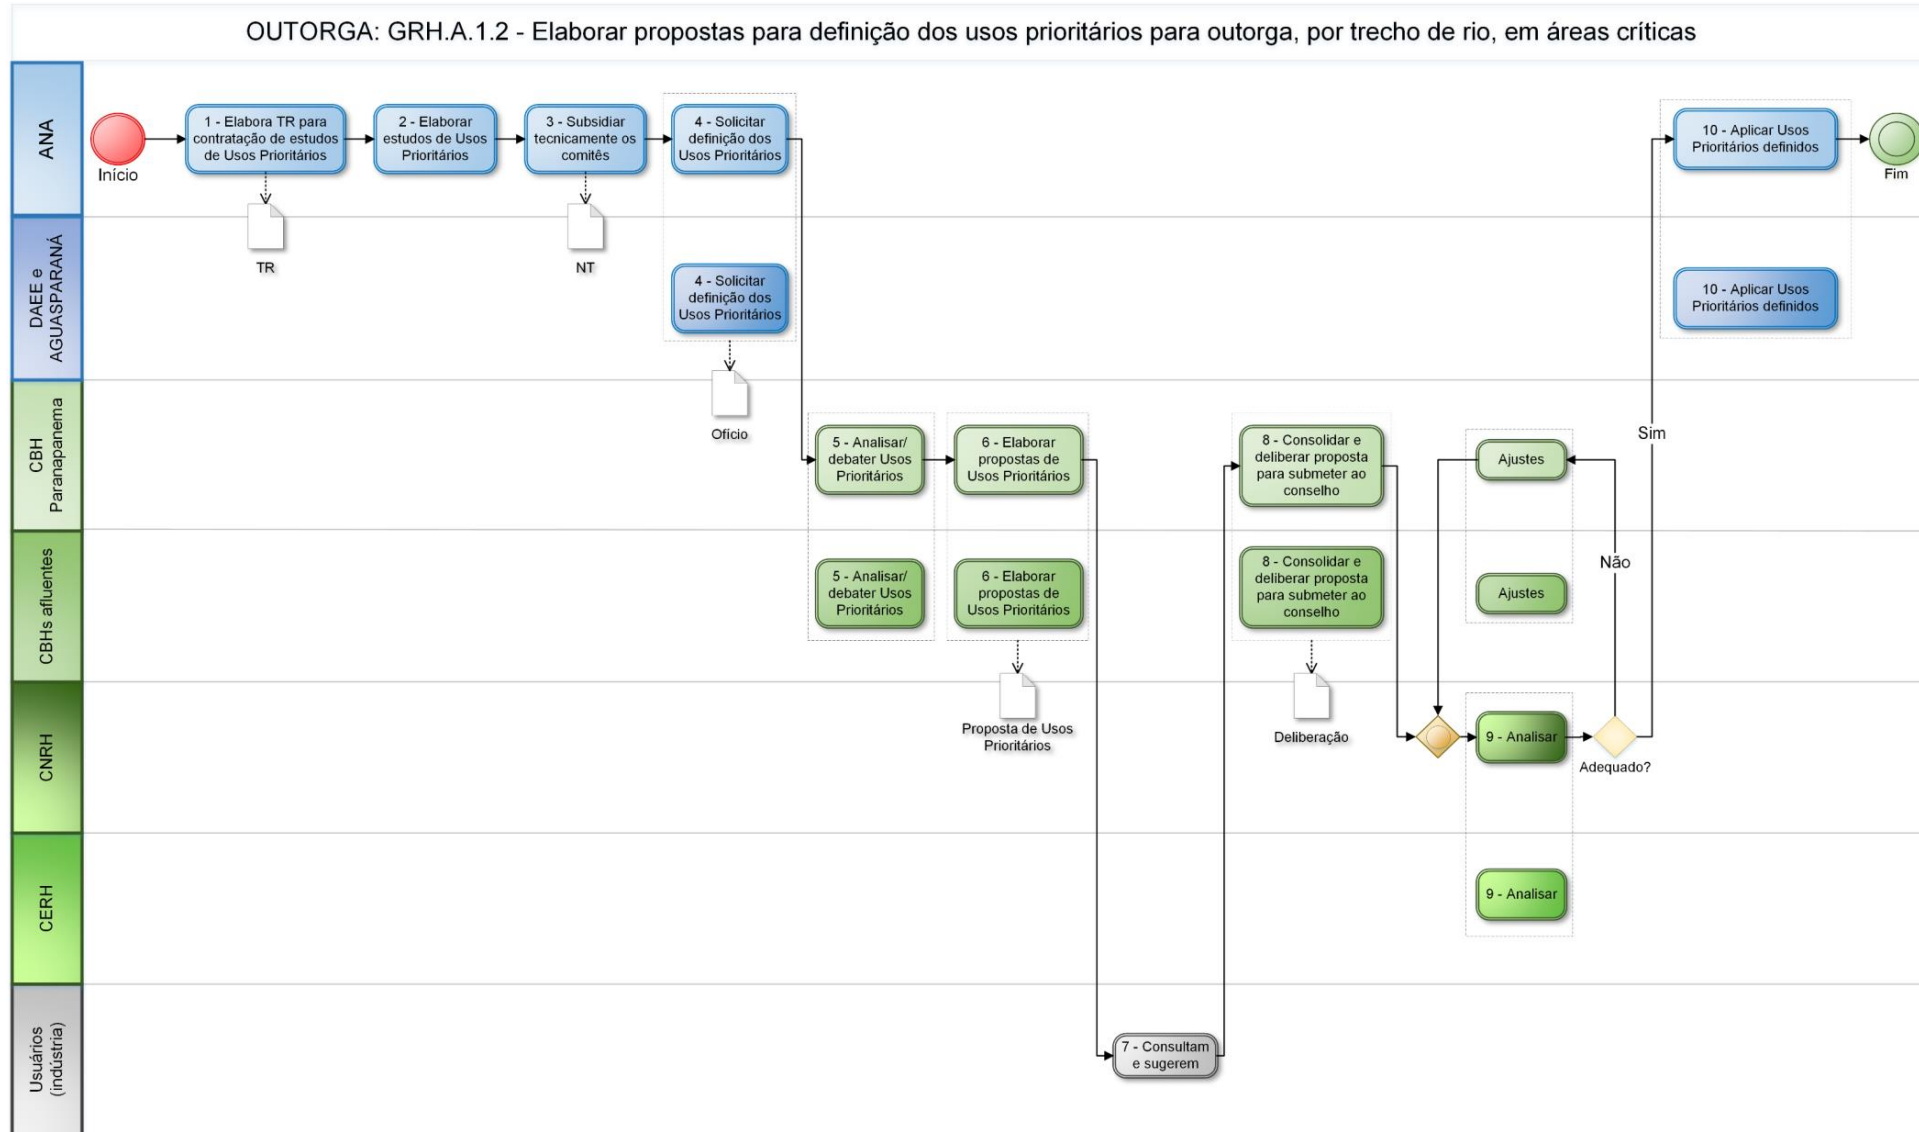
OUTORGA: GRH.A.1.2 - Elaborar propostas para definição dos usos prioritários para outorga, por trecho de rio, em áreas críticas

ANA

Início

1 - Elabora TR para contratação de estudos de Usos Prioritários

TR

2 - Elaborar estudos de Usos Prioritários

3 - Subsidiar tecnicamente os comitês

NT

4 - Solicitar definição dos Usos Prioritários

10 - Aplicar Usos Prioritários definidos

Fim

DAEE e AGUASPARANÁ

4 - Solicitar definição dos Usos Prioritários

Ofício

10 - Aplicar Usos Prioritários definidos

CBH Paranapanema

5 - Analisar/ debater Usos Prioritários

6 - Elaborar propostas de Usos Prioritários

8 - Consolidar e deliberar proposta para submeter ao conselho

Ajustes

Sim

CBHs afluentes

5 - Analisar/ debater Usos Prioritários

6 - Elaborar propostas de Usos Prioritários

8 - Consolidar e deliberar proposta para submeter ao conselho

Ajustes

Não

CNRH

Proposta de Usos Prioritários

Deliberação

9 - Analisar

Adequado?

CERH

9 - Analisar

Usuários (indústria)

7 - Consultam e sugerem